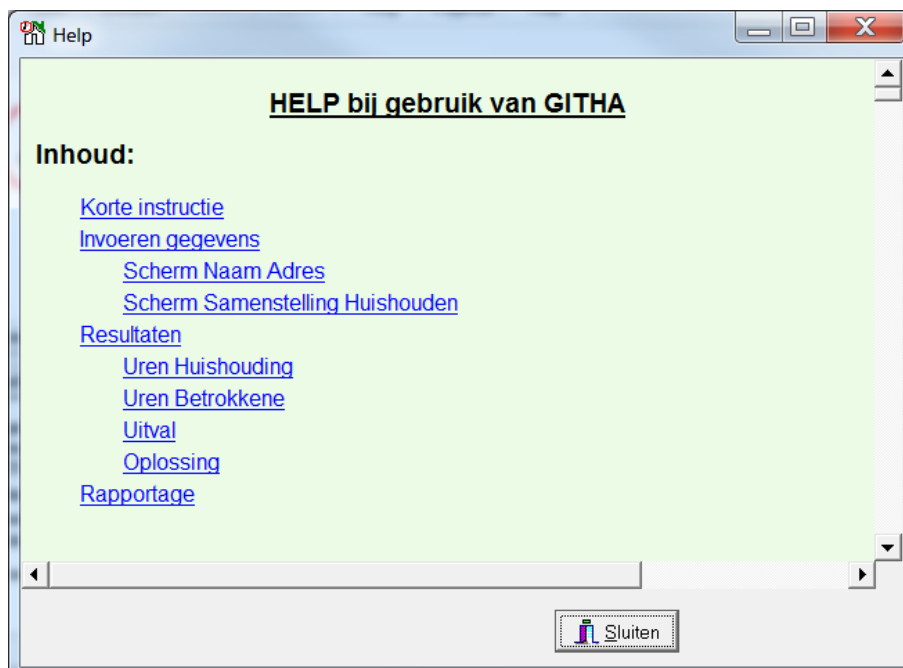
Help

HELP bij gebruik van GITHA

Inhoud:

Korte instructie
Invoeren gegevens
Scherm Naam Adres
Scherm Samenstelling Huishouden
Resultaten
Uren Huishouding
Uren Betrokkene
Uitval
Oplossing
Rapportage

Sluiten